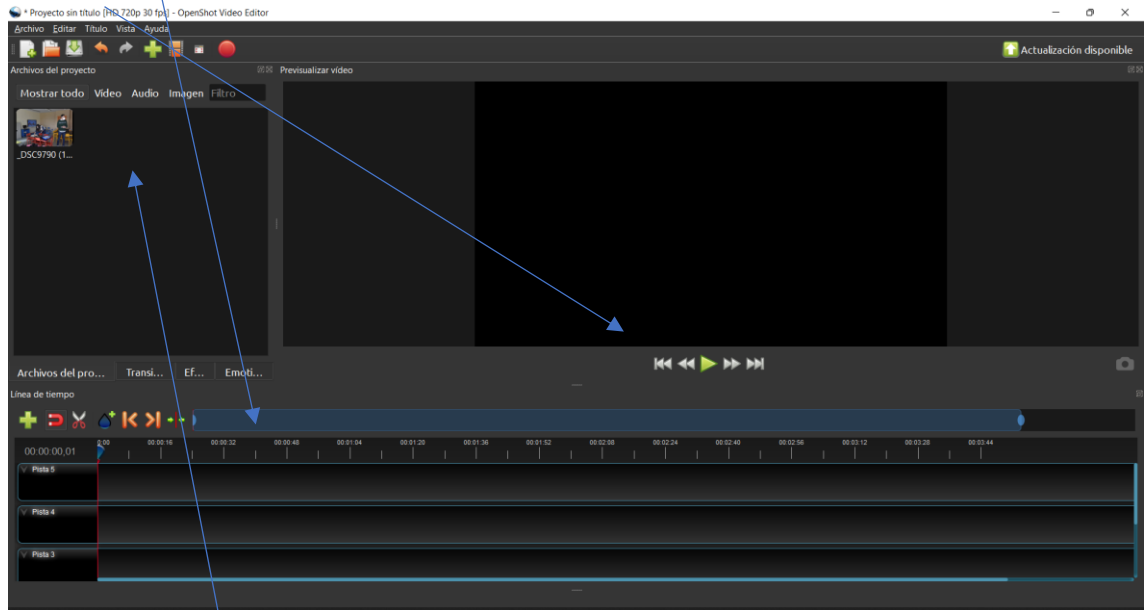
* Proyecto sin título [HD 720p 30 fps] - OpenShot Video Editor

Archivo Editar Título Vista Ayuda

Actualización disponible

Archivos del proyecto

Mostrar todo Video Audio Imagen Filtro

_DSC9790 (1...

Archivos del pro... Transi... Ef... Emoti...

Previsualizar vídeo

Línea de tiempo

00:00:00,01

0:00 00:00:16 00:00:32 00:00:48 00:01:04 00:01:20 00:01:36 00:01:52 00:02:08 00:02:24 00:02:40 00:02:56 00:03:12 00:03:28 00:03:44

Pista 5

Pista 4

Pista 3